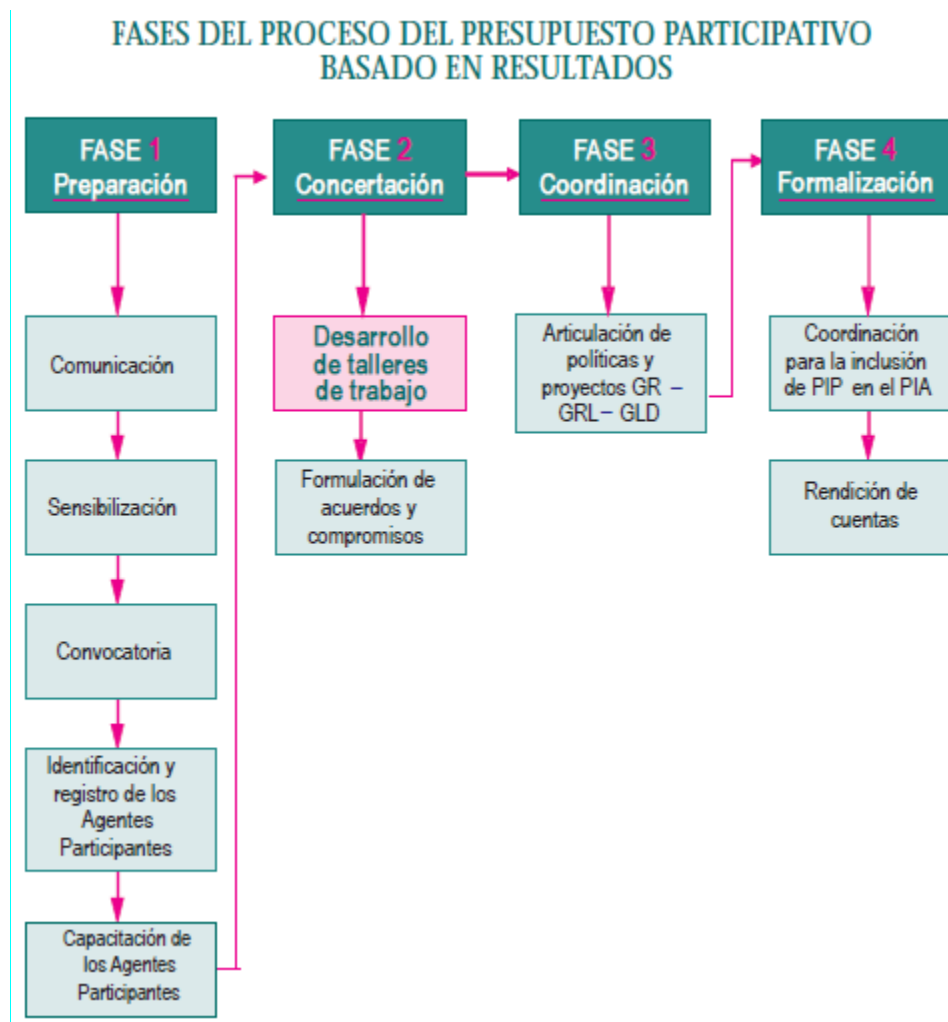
FASES DEL PROCESO DEL PRESUPUESTO PARTICIPATIVO
BASADO EN RESULTADOS

FASE 1
Preparación

Comunicación

Sensibilización

Convocatoria

Identificación y registro de los Agentes Participantes

Capacitación de los Agentes Participantes

FASE 2
Concertación

Desarrollo de talleres de trabajo

Formulación de acuerdos y compromisos

FASE 3
Coordinación

Articulación de políticas y proyectos GR – GRL – GLD

FASE 4
Formalización

Coordinación para la inclusión de PIP en el PIA

Rendición de cuentas